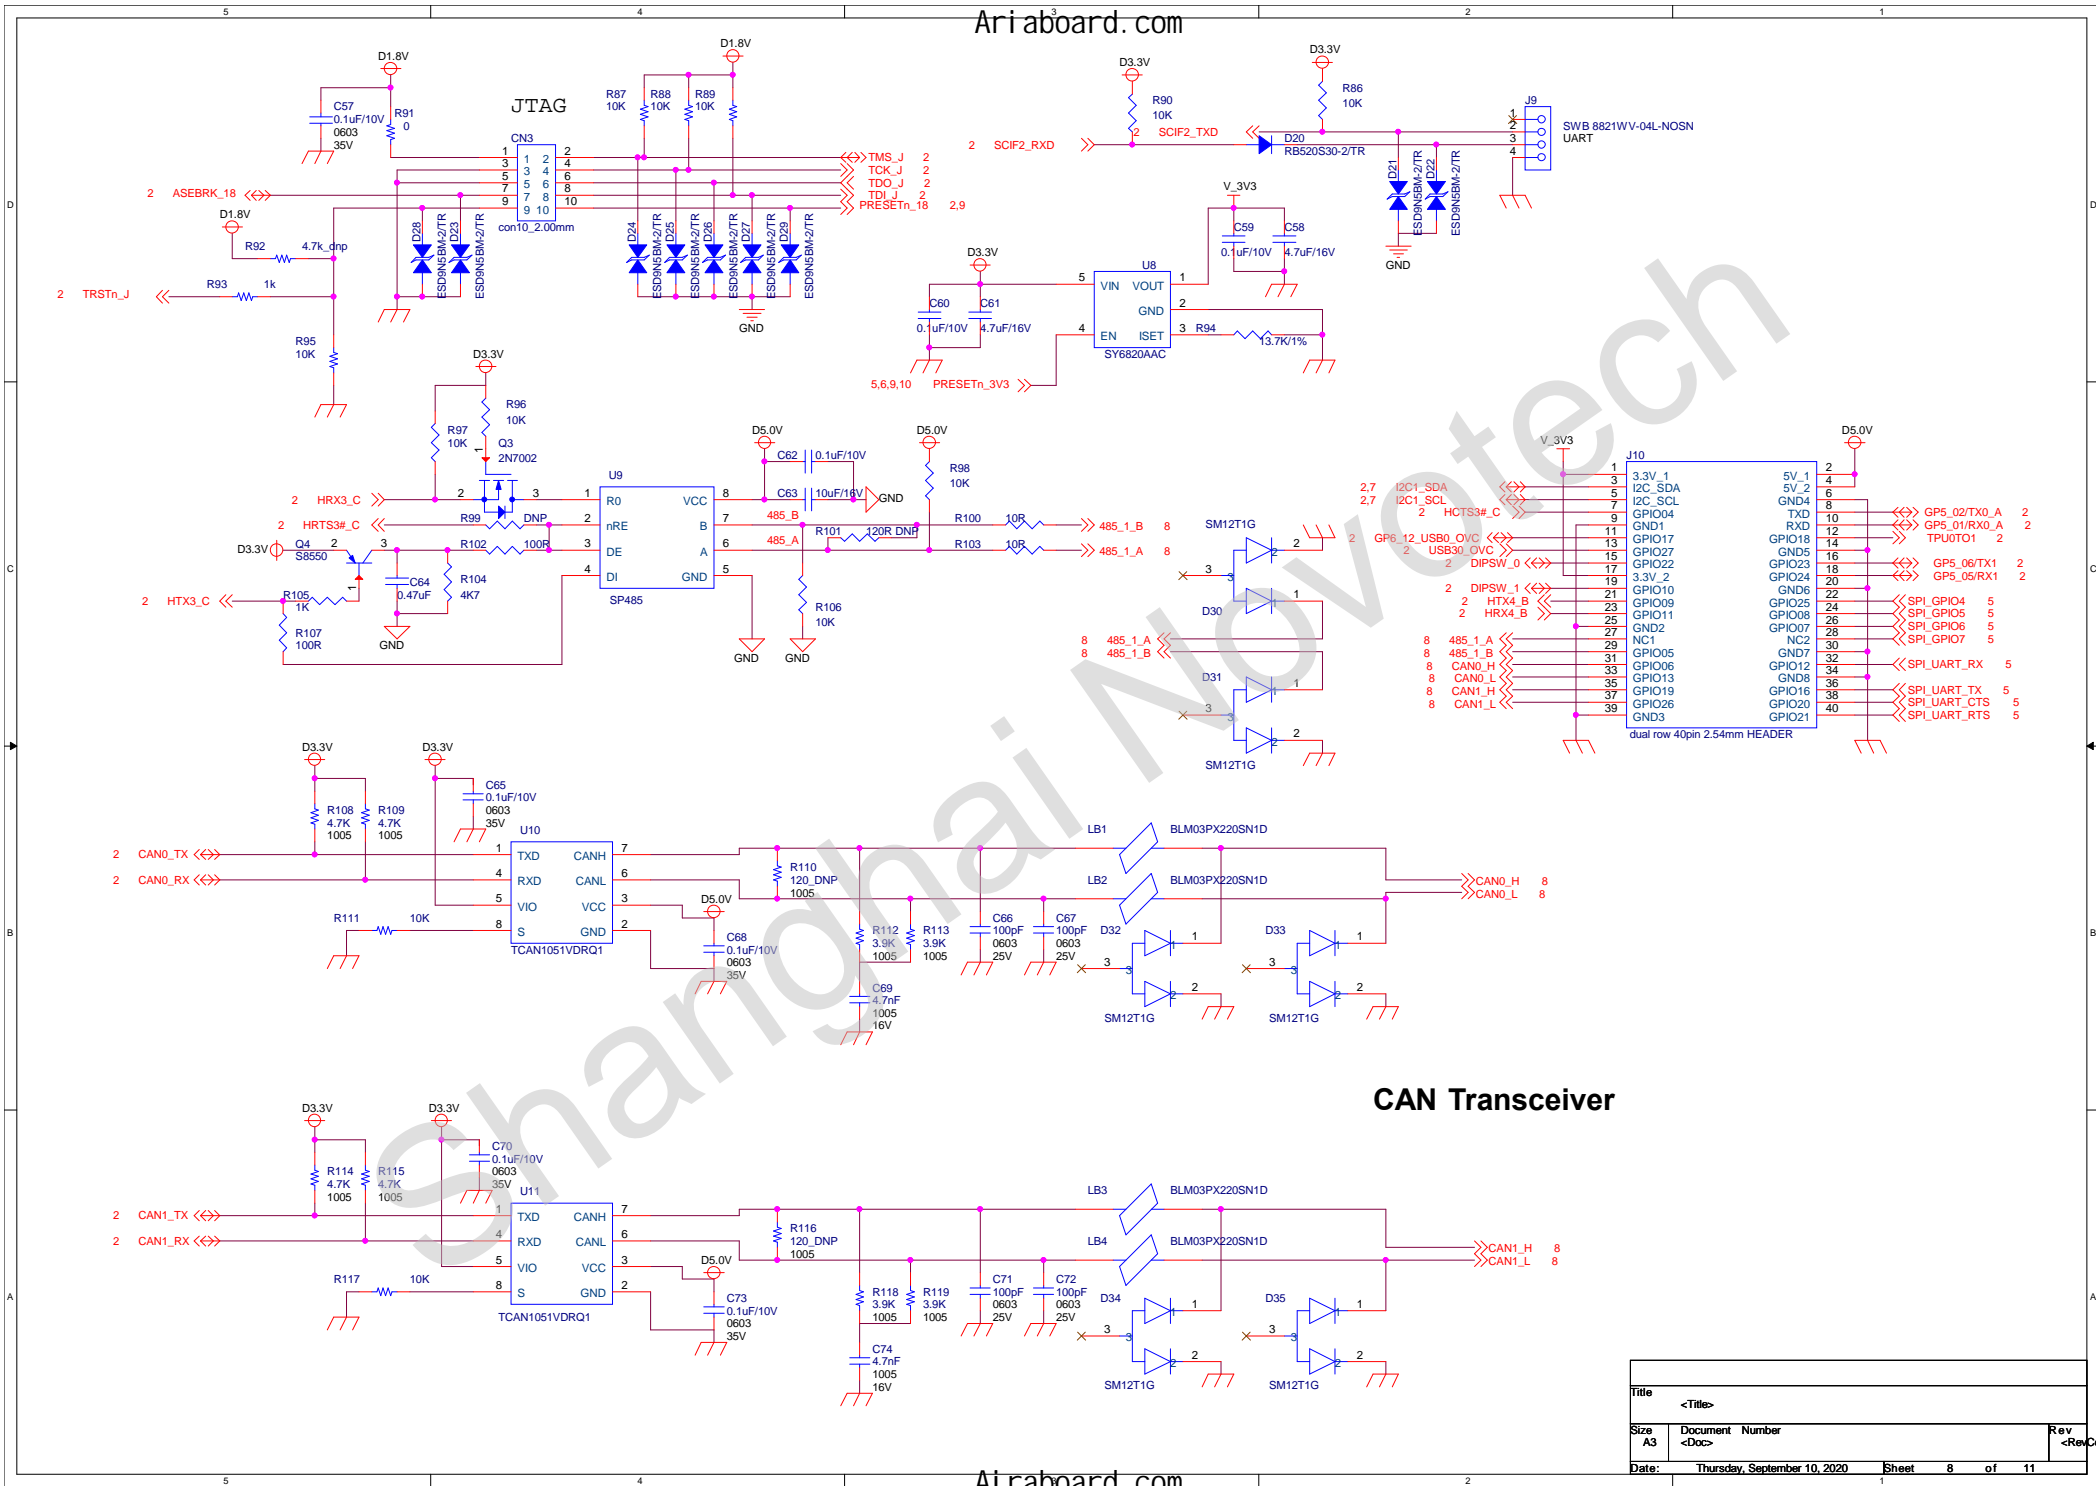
Ariaboard.com

5 4 3 2 1

JTAG

D1.8V
C57
0.1uF/10V
0603
35V
R91
0
D1.8V
R87 10K
R88 10K
R89 10K
CN3
con10_2.00mm
TMS_J 2
TCK_J 2
TDO_J 2
TDI_J 2
PRESETn_18 2,9
2 ASEBRK_18
D1.8V
R92 4.7k_dnp
2 TRSTn_J
R93 1k
R95 10K
D28 D23 ESD9N5BM-2/TR ESD9N5BM-2/TR
D24 D25 D26 D27 D29 ESD9N5BM-2/TR
GND

D3.3V
R90 10K
2 SCIF2_RXD
SCIF2_TXD
D3.3V
R86 10K
D20 RB520S30-2/TR
J9
SWB 8821WV-04L-NOSN
UART
D21 D22 ESD9N5BM-2/TR ESD9N5BM-2/TR
GND
V_3V3
C59 0.1uF/10V
C58 4.7uF/16V
D3.3V
U8
VIN VOUT GND EN ISET
SY6820AAC
C60 0.1uF/10V
C61 4.7uF/16V
R94 13.7K/1%
5,6,9,10 PRESETn_3V3

D3.3V
R96 10K
R97 10K
Q3 2N7002
2 HRX3_C
R99 DNP
2 HRTS3#_C
D3.3V
Q4 S8550
R102 100R
C64 0.47uF
R104 4K7
2 HTX3_C
R105 1K
R107 100R
GND
U9
RO VCC nRE B DE A DI GND
SP485
D5.0V
C62 0.1uF/10V
C63 10uF/16V
GND
D5.0V
R98 10K
485_B
485_A
R101 120R DNP
R100 10R
R103 10R
485_1_B 8
485_1_A 8
R106 10K
GND GND

SM12T1G
D30
8 485_1_A
8 485_1_B
D31
SM12T1G

V_3V3
J10
3.3V_1 I2C_SDA I2C_SCL GPIO04 GND1 GPIO17 GPIO27 GPIO22 3.3V_2 GPIO10 GPIO09 GPIO11 GND2 NC1 GPIO05 GPIO06 GPIO13 GPIO19 GPIO26 GND3
5V_1 5V_2 GND4 TXD RXD GPIO18 GND5 GPIO23 GPIO24 GND6 GPIO25 GPIO08 GPIO07 NC2 GND7 GPIO12 GND8 GPIO16 GPIO20 GPIO21
dual row 40pin 2.54mm HEADER
D5.0V
2,7 I2C1_SDA
2,7 I2C1_SCL
2 HCTS3#_C
2 GP6_12_USB0_OVC
2 USB30_OVC
2 DIPSW_0
2 DIPSW_1
2 HTX4_B
2 HRX4_B
8 485_1_A
8 485_1_B
8 CAN0_H
8 CAN0_L
8 CAN1_H
8 CAN1_L
GP5_02/TX0_A 2
GP5_01/RX0_A 2
TPU0TO1 2
GP5_06/TX1 2
GP5_05/RX1 2
SPI_GPIO4 5
SPI_GPIO5 5
SPI_GPIO6 5
SPI_GPIO7 5
SPI_UART_RX 5
SPI_UART_TX 5
SPI_UART_CTS 5
SPI_UART_RTS 5

D3.3V
R108 4.7K 1005
R109 4.7K 1005
D3.3V
C65 0.1uF/10V 0603 35V
U10
2 CAN0_TX
2 CAN0_RX
TXD CANH RXD CANL VIO VCC S GND
TCAN1051VDRQ1
R111 10K
D5.0V
C68 0.1uF/10V 0603 35V
R110 120_DNP 1005
R112 3.9K 1005
R113 3.9K 1005
C69 4.7nF 1005 16V
C66 100pF 0603 25V
C67 100pF 0603 25V
LB1 BLM03PX220SN1D
LB2 BLM03PX220SN1D
D32 D33
SM12T1G SM12T1G
CAN0_H 8
CAN0_L 8

CAN Transceiver

D3.3V
R114 4.7K 1005
R115 4.7K 1005
D3.3V
C70 0.1uF/10V 0603 35V
U11
2 CAN1_TX
2 CAN1_RX
TXD CANH RXD CANL VIO VCC S GND
TCAN1051VDRQ1
R117 10K
D5.0V
C73 0.1uF/10V 0603 35V
R116 120_DNP 1005
R118 3.9K 1005
R119 3.9K 1005
C74 4.7nF 1005 16V
C71 100pF 0603 25V
C72 100pF 0603 25V
LB3 BLM03PX220SN1D
LB4 BLM03PX220SN1D
D34 D35
SM12T1G SM12T1G
CAN1_H 8
CAN1_L 8

Shanghai Novotech

Title <Title>
Size A3 Document Number <Doc> Rev <RevCo
Date: Thursday, September 10, 2020 Sheet 8 of 11

Ariaboard.com